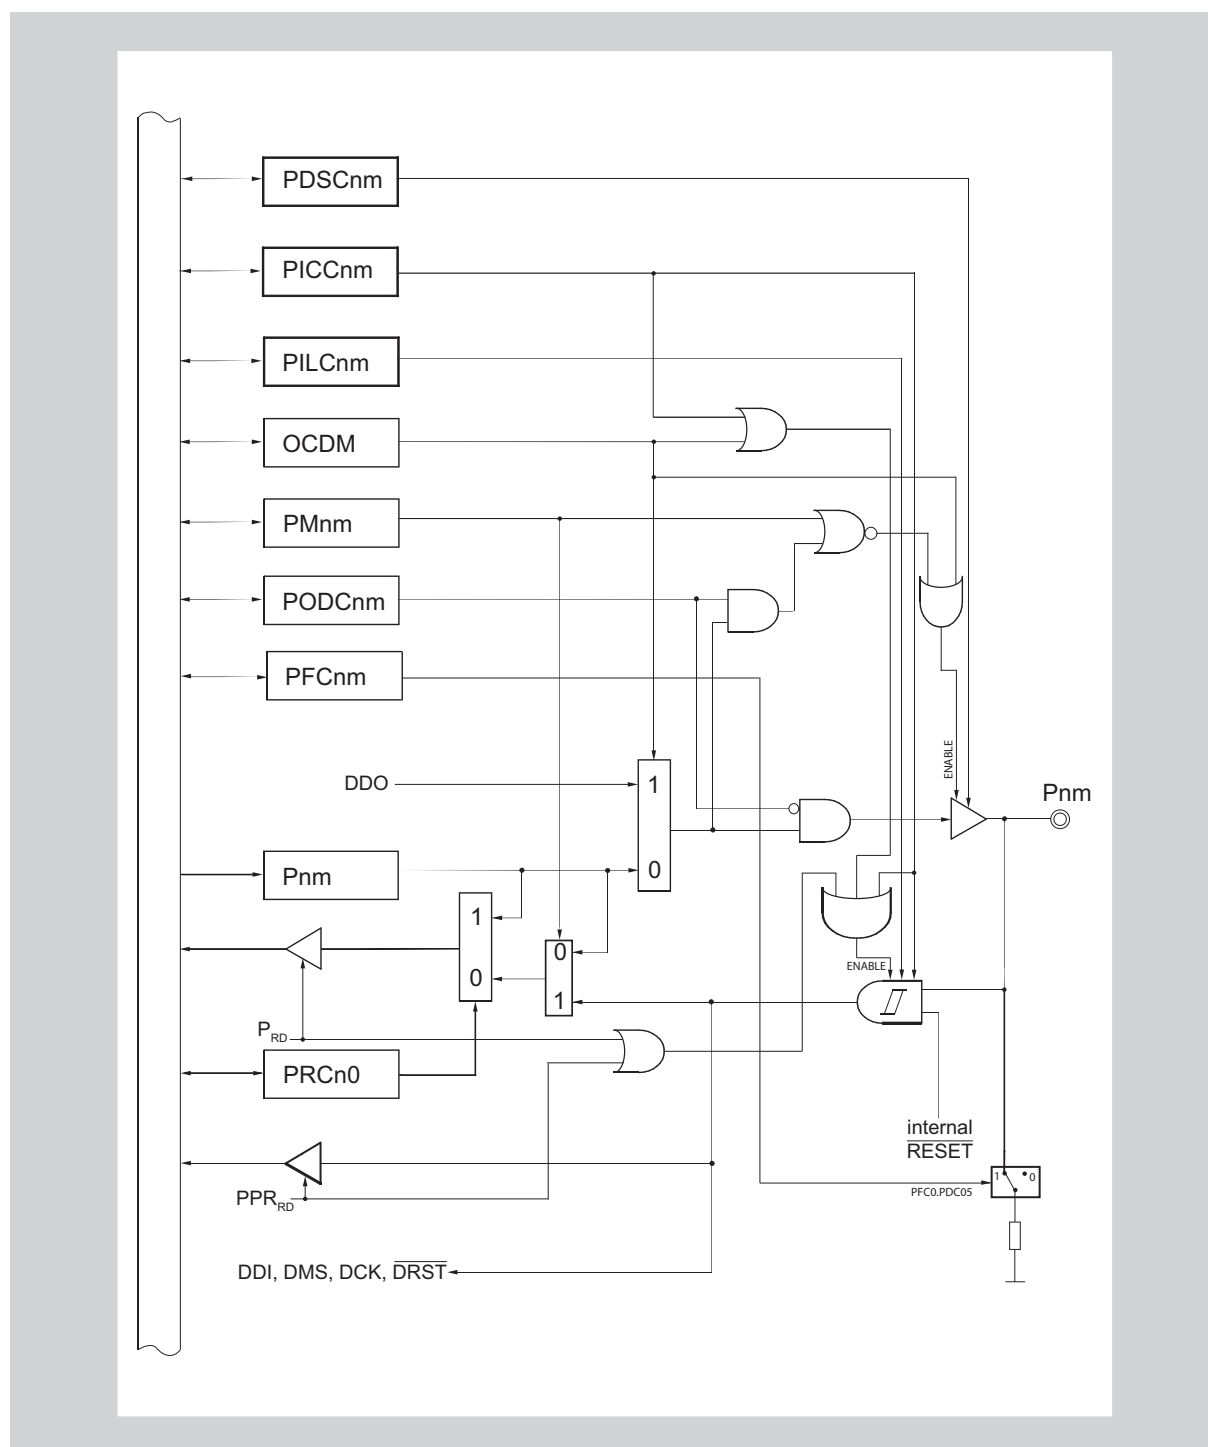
PDSCnm

PICCnm

PILCnm

OCDM

PMnm

PODCnm

PFCnm

DDO

1

0

ENABLE

Pnm

Pnm

1

0

0

1

ENABLE

$P_{RD}$

PRCn0

internal
$\overline{RESET}$

$PPR_{RD}$

1

0

PFC0.PDC05

DDI, DMS, DCK, $\overline{DRST}$